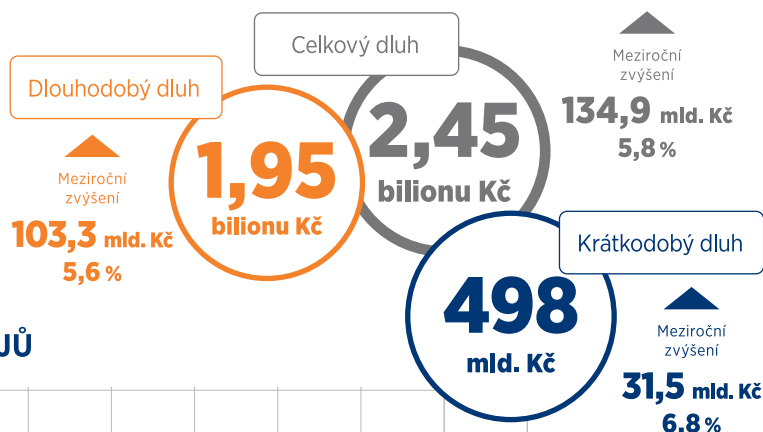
Celkový dluh

Meziroční zvýšení
134,9 mld. Kč
5,8 %

Dlouhodobý dluh

2,45
bilionu Kč

1,95
bilionu Kč

Meziroční zvýšení
103,3 mld. Kč
5,6 %

Krátkodobý dluh

498
mld. Kč

Meziroční zvýšení
31,5 mld. Kč
6,8 %

JŮ